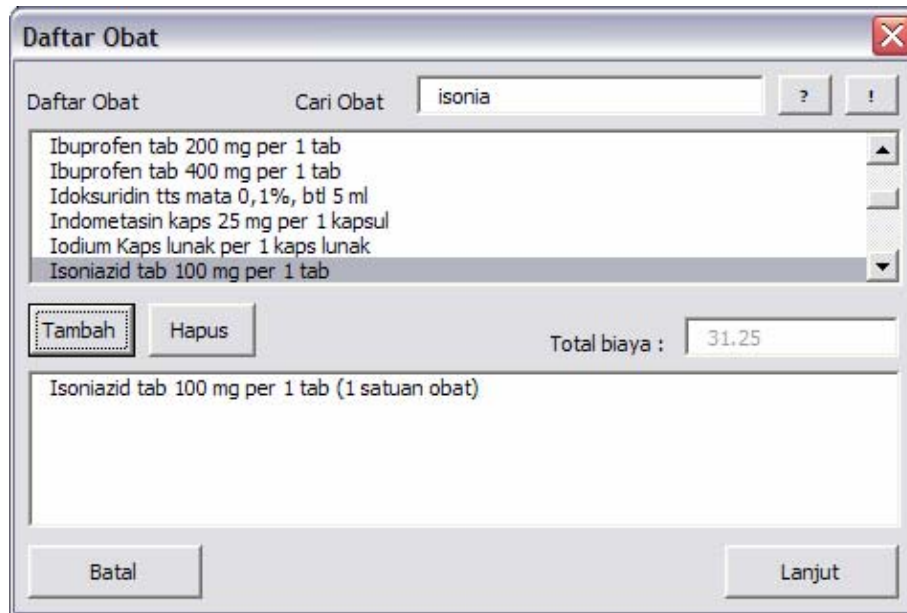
Daftar Obat

Daftar Obat

Cari Obat

isonia

?

!

Ibuprofen tab 200 mg per 1 tab
Ibuprofen tab 400 mg per 1 tab
Idoksuridin tts mata 0,1%, btl 5 ml
Indometasin kaps 25 mg per 1 kapsul
Iodium Kaps lunak per 1 kaps lunak
Isoniazid tab 100 mg per 1 tab

Tambah

Hapus

Total biaya :

31.25

Isoniazid tab 100 mg per 1 tab (1 satuan obat)

Batal

Lanjut